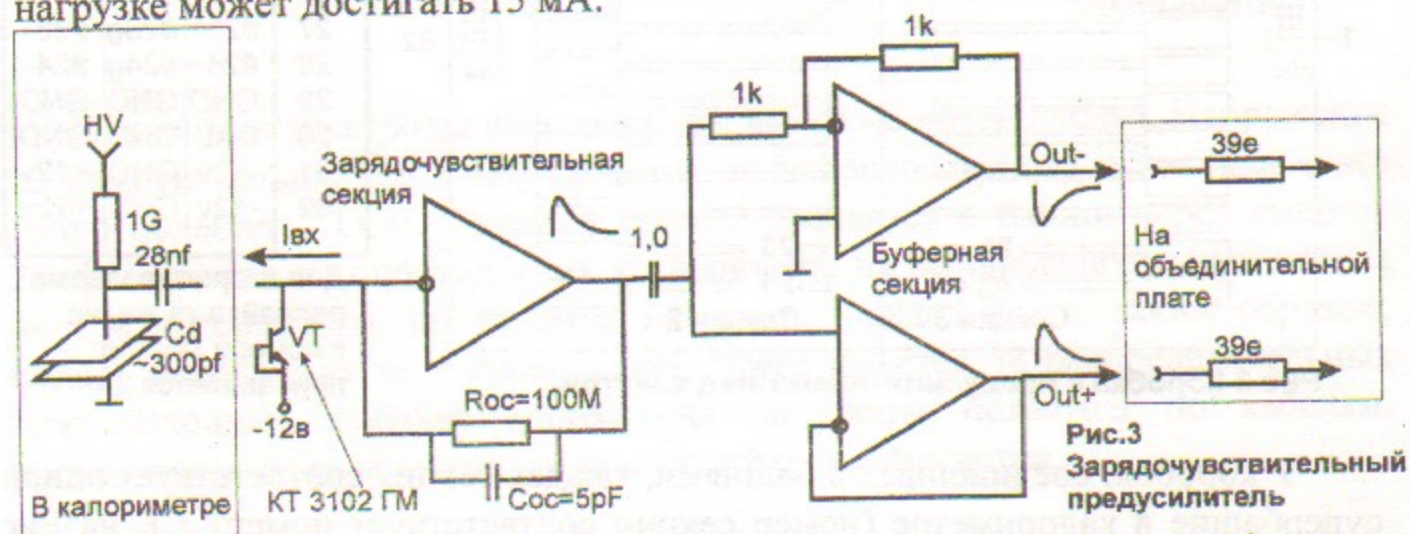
нагрузке может достигать 15 мА.

HV

1G

28nf

Cd
~300pf

В калориметре

Iвх

VT

-12в

КТ 3102 ГМ

Зарядочувствительная секция

1,0

Roc=100M

Coc=5pF

1k

1k

Буферная секция

Out-

Out+

На объединительной плате

39e

39e

Рис.3
Зарядочувствительный предусилитель